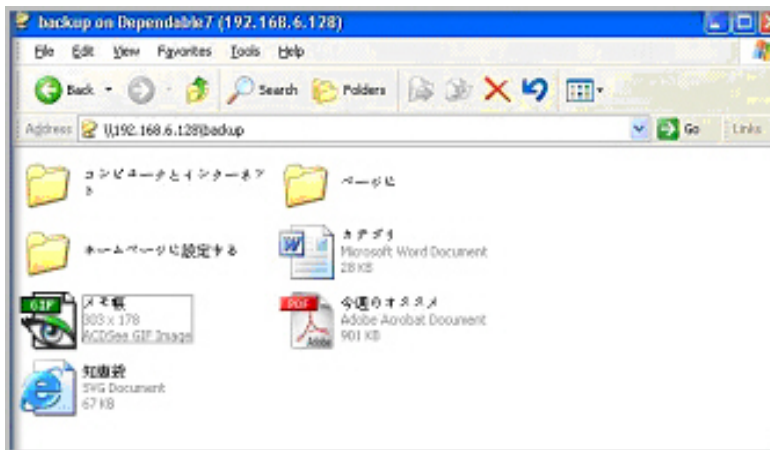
backup on Dependable7 (192.168.6.128)

File Edit View Favorites Tools Help

Back Search Folders

Address \\192.168.6.128\backup Go Links

コンピューターとインターネット

ページに

ホームページに設定する

カテゴリ
Microsoft Word Document
28 KB

メモ帳
303 x 178
ACDSee GIF Image

今週のオススメ
Adobe Acrobat Document
901 KB

知恵袋
SVG Document
67 KB